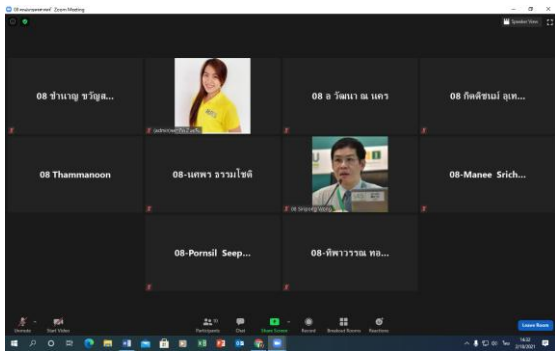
08 ชำนาญ ขวัญส...

08 ล รัฒนา ณ นคร

08 กิตติชนม์ อุเท...

08 Thammanoon

08-เกศรา ธรรมโชติ

08-Manee Srich...

08-Pornsil Seep...

08-ทิพวรรณ ทอ...

Speaker View

Unmute

Start Video

Participants

Chat

Share Screen

Record

Breakout Rooms

Reactions

Leave Room